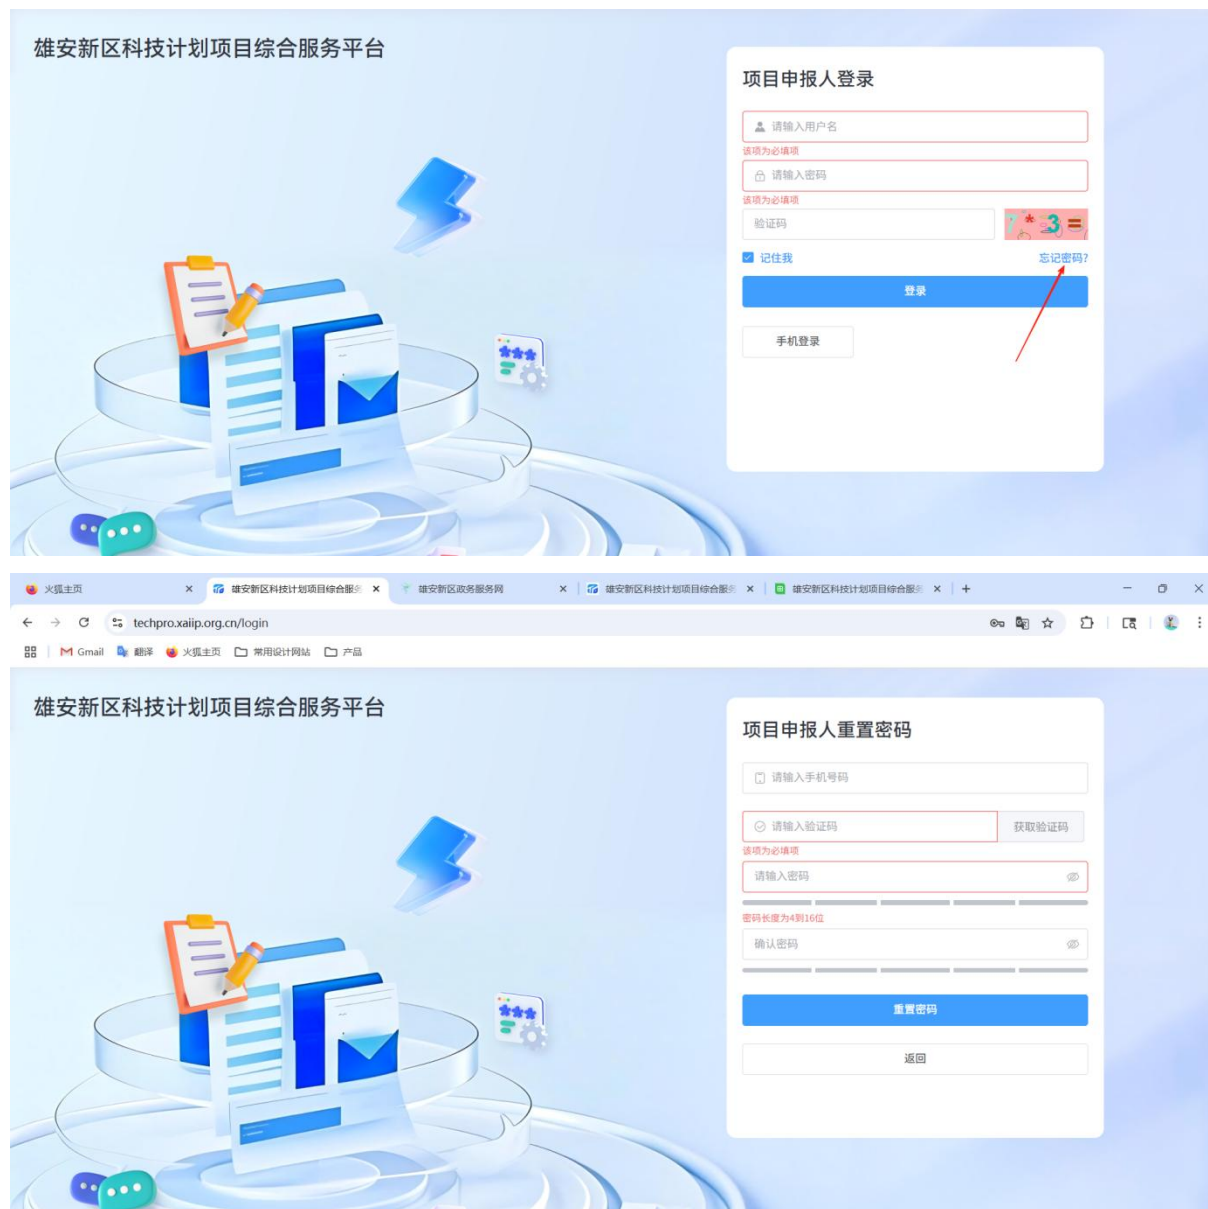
雄安新区科技计划项目综合服务平台

项目申报人登录

请输入用户名
该项为必填项
请输入密码
该项为必填项
验证码
7 * 3 =
记住我
忘记密码?
登录
手机登录

火狐主页
雄安新区科技计划项目综合服务
雄安新区政务服务网
雄安新区科技计划项目综合服务
雄安新区科技计划项目综合服务
techpro.xaiip.org.cn/login
Gmail 翻译 火狐主页 常用设计网站 产品

雄安新区科技计划项目综合服务平台

项目申报人重置密码

请输入手机号码
请输入验证码
获取验证码
该项为必填项
请输入密码
密码长度为4到16位
确认密码
重置密码
返回